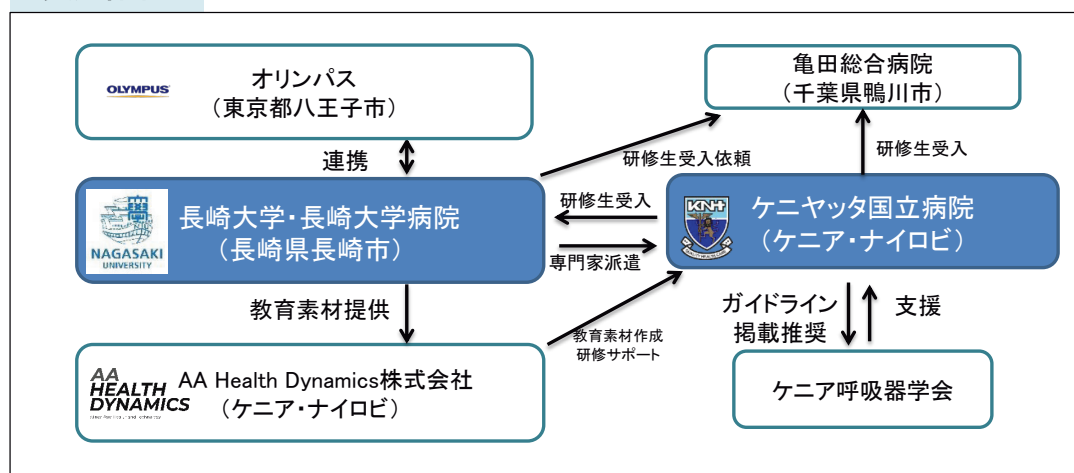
OLYMPUS

オリンパス
（東京都八王子市）

亀田総合病院
（千葉県鴨川市）

連携

研修生受入依頼

研修生受入

NAGASAKI UNIVERSITY

長崎大学・長崎大学病院
（長崎県長崎市）

研修生受入

KNH

ケニヤッタ国立病院
（ケニア・ナイロビ）

専門家派遣

教育素材提供

教育素材作成
研修サポート

ガイドライン
掲載推奨

支援

AA HEALTH DYNAMICS

AA Health Dynamics株式会社
（ケニア・ナイロビ）

ケニア呼吸器学会